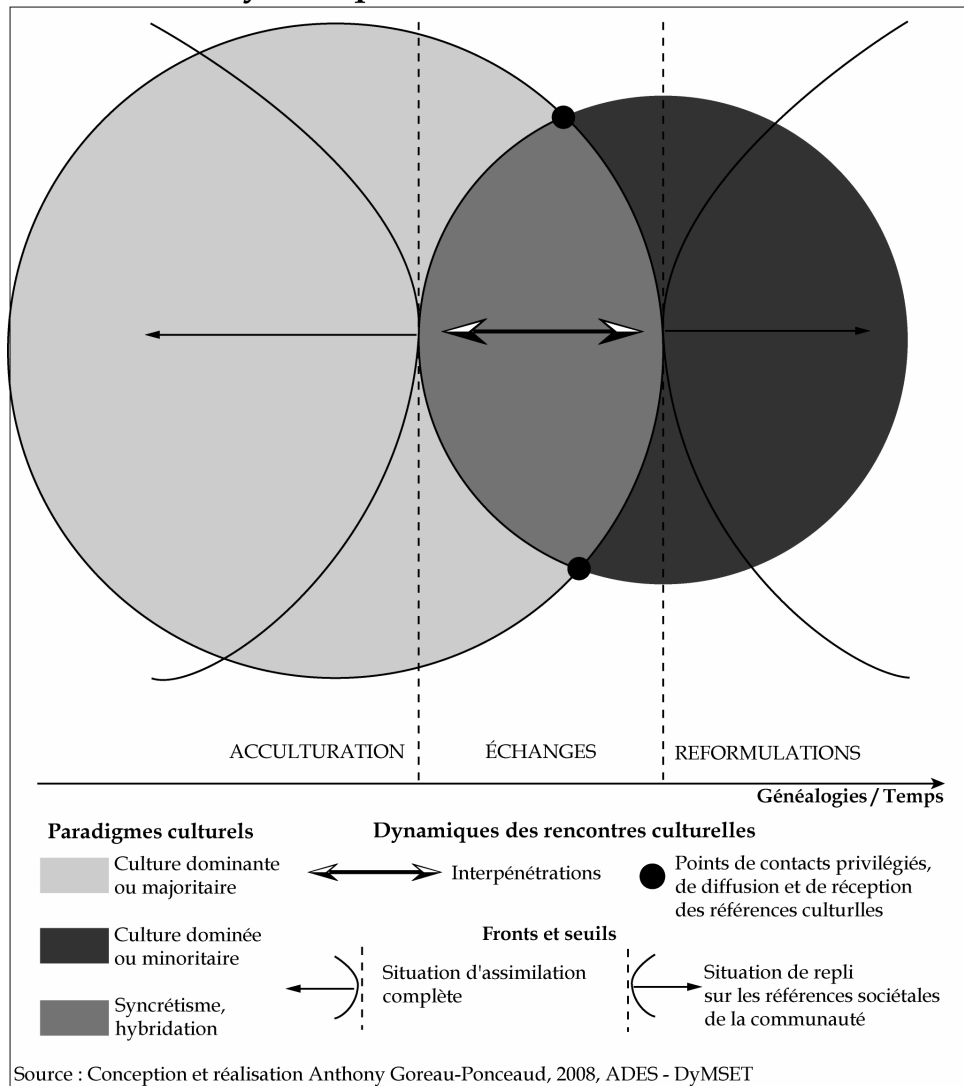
ACCULTURATION

ÉCHANGES

REFORMULATIONS

Généalogies / Temps

Paradigmes culturels

Culture dominante ou majoritaire

Culture dominée ou minoritaire

Syncrétisme, hybridation

Dynamiques des rencontres culturelles

Interpénétrations

Points de contacts privilégiés, de diffusion et de réception des références culturlles

Fronts et seuils

Situation d'assimilation complète

Situation de repli sur les références sociétales de la communauté

Source : Conception et réalisation Anthony Goreau-Ponceaud, 2008, ADES - DyMSET